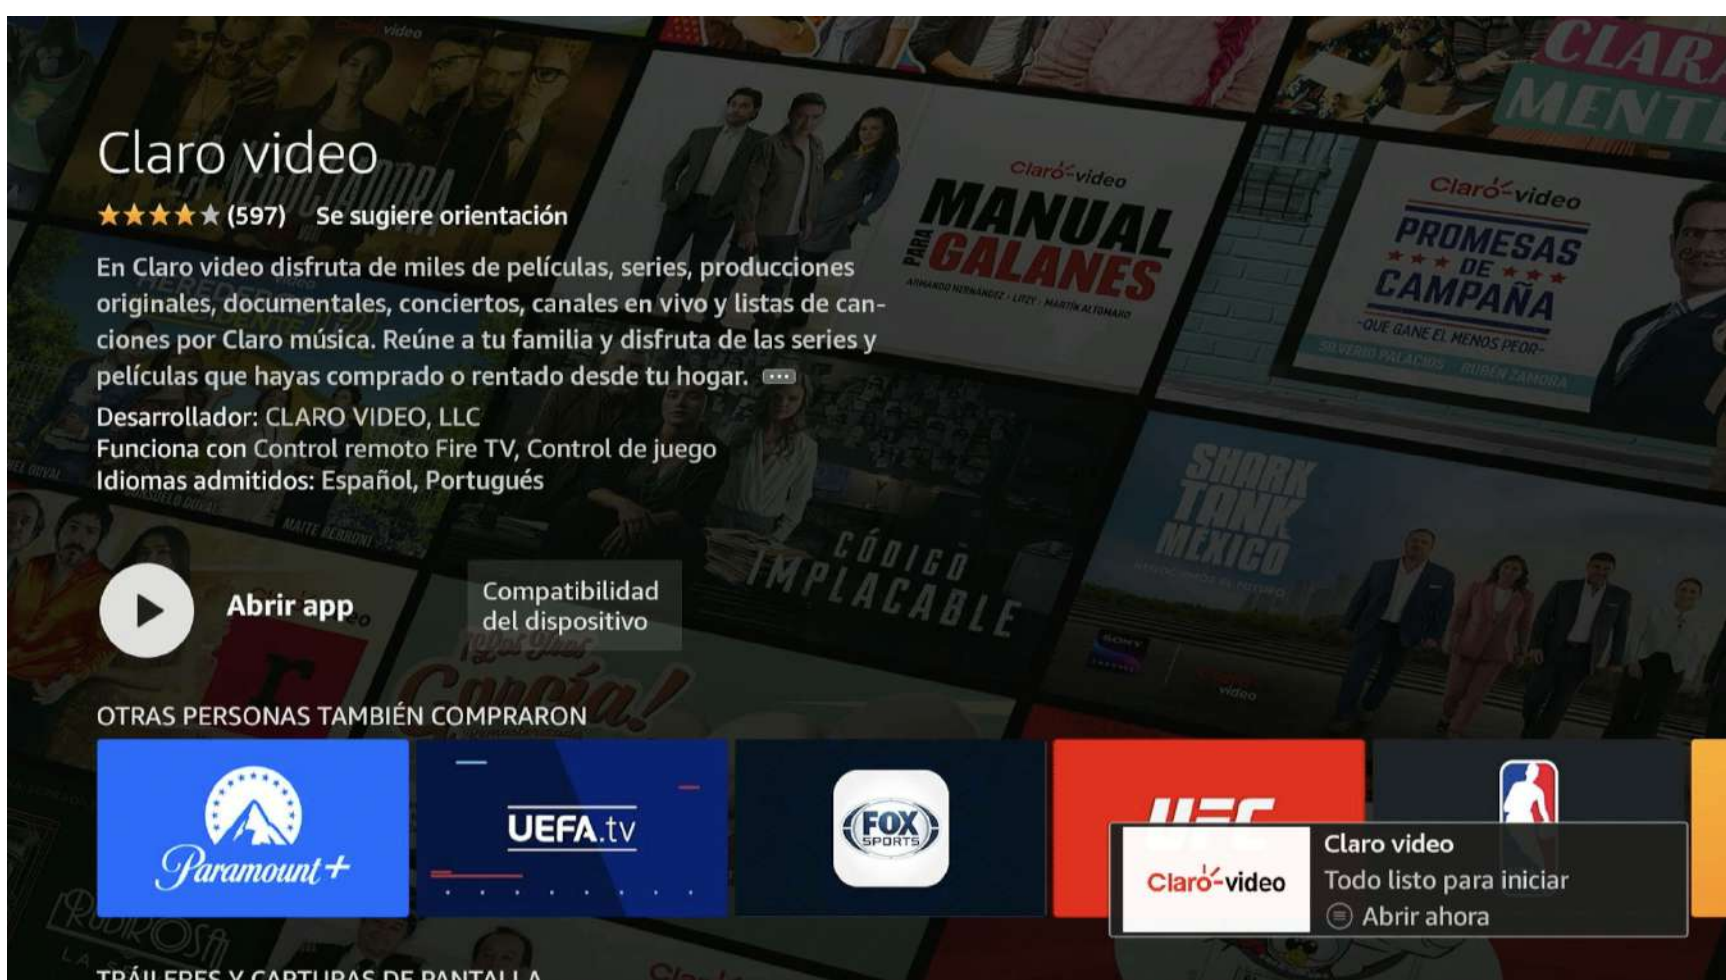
Claro video

★★★★★ (597) Se sugiere orientación

En Claro video disfruta de miles de películas, series, producciones originales, documentales, conciertos, canales en vivo y listas de canciones por Claro música. Reúne a tu familia y disfruta de las series y películas que hayas comprado o rentado desde tu hogar.

Desarrollador: CLARO VIDEO, LLC
Funciona con Control remoto Fire TV, Control de juego
Idiomas admitidos: Español, Portugués

Abrir app

Compatibilidad del dispositivo

Claro video MANUAL PARA GALANES

Claro video PROMESAS DE CAMPAÑA -QUE GANE EL MENOS PEOR-

SHARK TANK MEXICO

CÓDIGO IMPLACABLE

CLARO MENT

OTRAS PERSONAS TAMBIÉN COMPRARON

Paramount+

UEFA.tv

FOX SPORTS

UFC

Claro video

Claro video
Todo listo para iniciar
Abrir ahora

TRÁILERES Y CAPTURAS DE PANTALLA